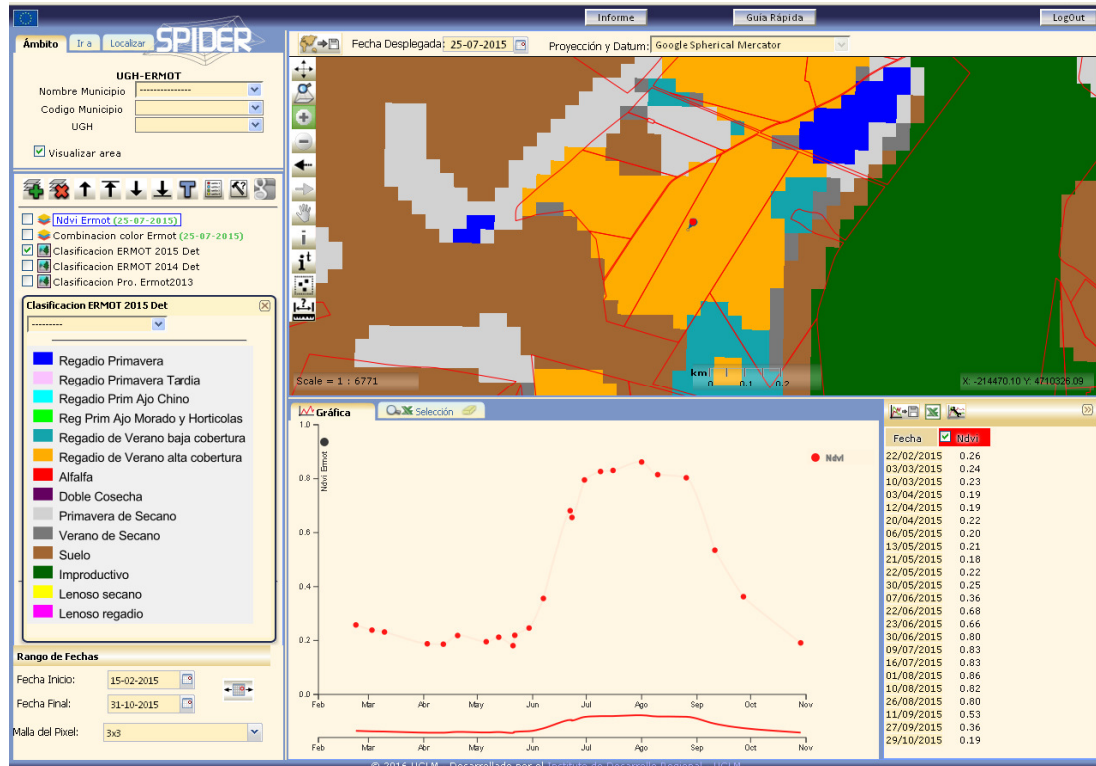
Informe
Guía Rápida
LogOut

Ámbito | Ir a | Localizar
SPIDER

UGH-ERMOT
Nombre Municipio ---------------
Codigo Municipio
UGH
Visualizar area

Ndvi Ermot (25-07-2015)
Combinacion color Ermot (25-07-2015)
Clasificacion ERMOT 2015 Det
Clasificacion ERMOT 2014 Det
Clasificacion Pro. Ermot2013

Clasificacion ERMOT 2015 Det
---------
Regadio Primavera
Regadio Primavera Tardia
Regadio Prim Ajo Chino
Reg Prim Ajo Morado y Horticolas
Regadio de Verano baja cobertura
Regadio de Verano alta cobertura
Alfalfa
Doble Cosecha
Primavera de Secano
Verano de Secano
Suelo
Improductivo
Lenoso secano
Lenoso regadio

Rango de Fechas
Fecha Inicio: 15-02-2015
Fecha Final: 31-10-2015
Malla del Pixel: 3x3

Fecha Desplegada: 25-07-2015
Proyección y Datum: Google Spherical Mercator

Scale = 1 : 6771
km 0 0.1 0.2
X: -214470.10 Y: 4710326.09

Gráfica | Selección

Ndvi Ermot
Ndvi
1.0
0.8
0.6
0.4
0.2
0.0
Feb Mar Abr May Jun Jul Ago Sep Oct Nov
Feb Mar Abr May Jun Jul Ago Sep Oct Nov

| Fecha | Ndvi |
|---|---|
| 22/02/2015 | 0.26 |
| 03/03/2015 | 0.24 |
| 10/03/2015 | 0.23 |
| 03/04/2015 | 0.19 |
| 12/04/2015 | 0.19 |
| 20/04/2015 | 0.22 |
| 06/05/2015 | 0.20 |
| 13/05/2015 | 0.21 |
| 21/05/2015 | 0.18 |
| 22/05/2015 | 0.22 |
| 30/05/2015 | 0.25 |
| 07/06/2015 | 0.36 |
| 22/06/2015 | 0.68 |
| 23/06/2015 | 0.66 |
| 30/06/2015 | 0.80 |
| 09/07/2015 | 0.83 |
| 16/07/2015 | 0.83 |
| 01/08/2015 | 0.86 |
| 10/08/2015 | 0.82 |
| 26/08/2015 | 0.80 |
| 11/09/2015 | 0.53 |
| 27/09/2015 | 0.36 |
| 29/10/2015 | 0.19 |

© 2016 UCLM - Desarrollado por el Instituto de Desarrollo Regional - UCLM